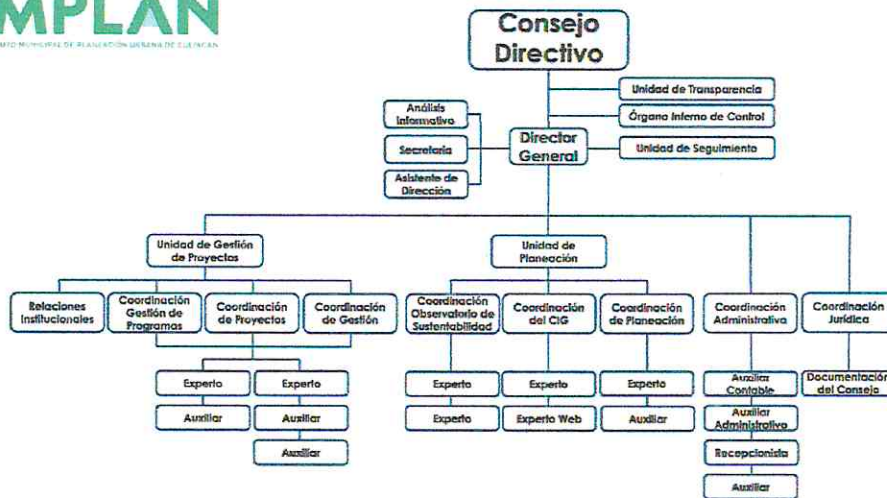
MPLAN
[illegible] MUNICIPAL DE PLANEACIÓN URBANA DE CULIACÁN

Consejo Directivo

Unidad de Transparencia

Órgano Interno de Control

Análisis Informativo

Secretaria

Asistente de Dirección

Director General

Unidad de Seguimiento

Unidad de Gestión de Proyectos

Relaciones Institucionales

Coordinación Gestión de Programas

Coordinación de Proyectos

Coordinación de Gestión

Experto

Experto

Auxiliar

Auxiliar

Auxiliar

Unidad de Planeación

Coordinación Observatorio de Sustentabilidad

Coordinación del CIG

Coordinación de Planeación

Experto

Experto

Experto

Experto

Experto Web

Auxiliar

Coordinación Administrativa

Auxiliar Contable

Auxiliar Administrativo

Recepcionista

Auxiliar

Coordinación Jurídica

Documentación del Consejo